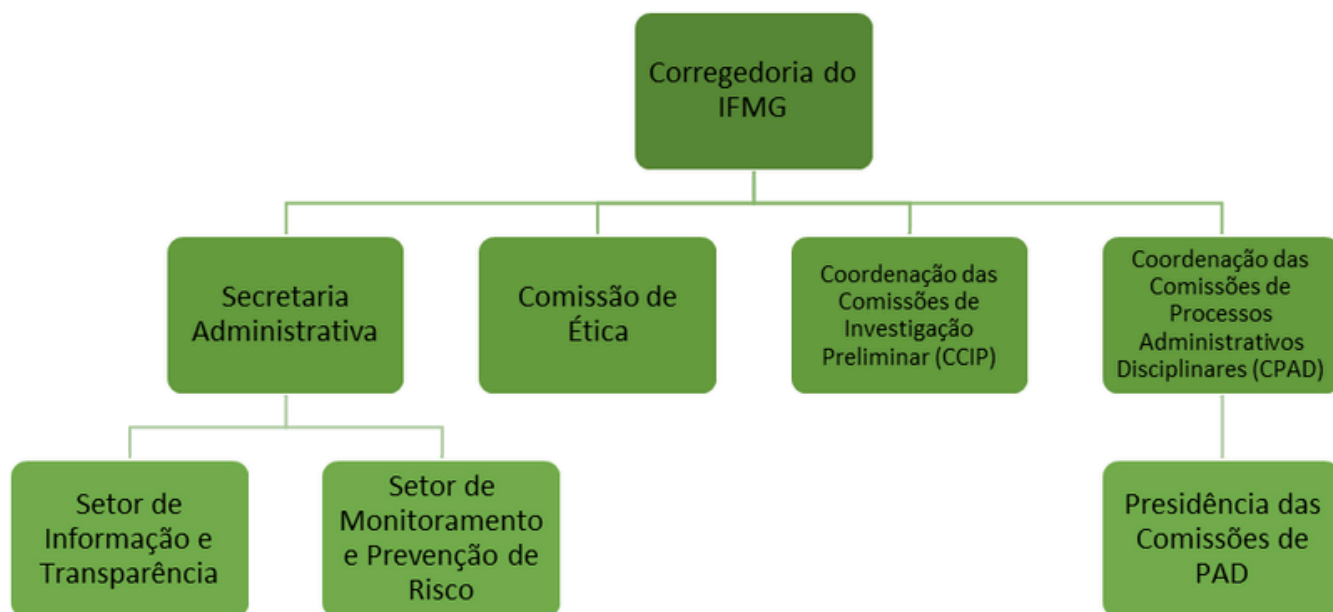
Corregedoria do IFMG

Secretaria Administrativa

Comissão de Ética

Coordenação das Comissões de Investigação Preliminar (CCIP)

Coordenação das Comissões de Processos Administrativos Disciplinares (CPAD)

Setor de Informação e Transparência

Setor de Monitoramento e Prevenção de Risco

Presidência das Comissões de PAD